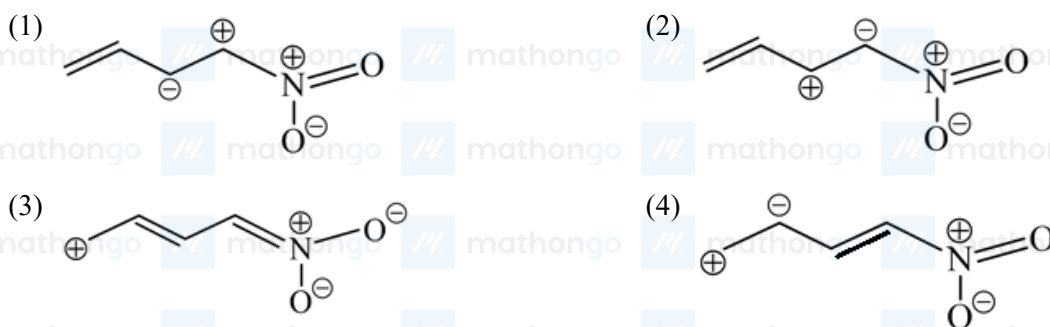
(1) mathongo mathongo mathongo mathongo
$\oplus$ $\ominus$ $\overset{\oplus}{N}$ O O$^{\ominus}$

(2) mathongo mathongo
$\ominus$ $\oplus$ $\overset{\oplus}{N}$ O O$^{\ominus}$

mathongo mathongo mathongo mathongo mathongo

(3) mathongo mathongo mathongo
$\oplus$ $\overset{\oplus}{N}$ O$^{\ominus}$ O$^{\ominus}$

(4) mathongo mathongo
$\ominus$ $\oplus$ $\overset{\oplus}{N}$ O O$^{\ominus}$